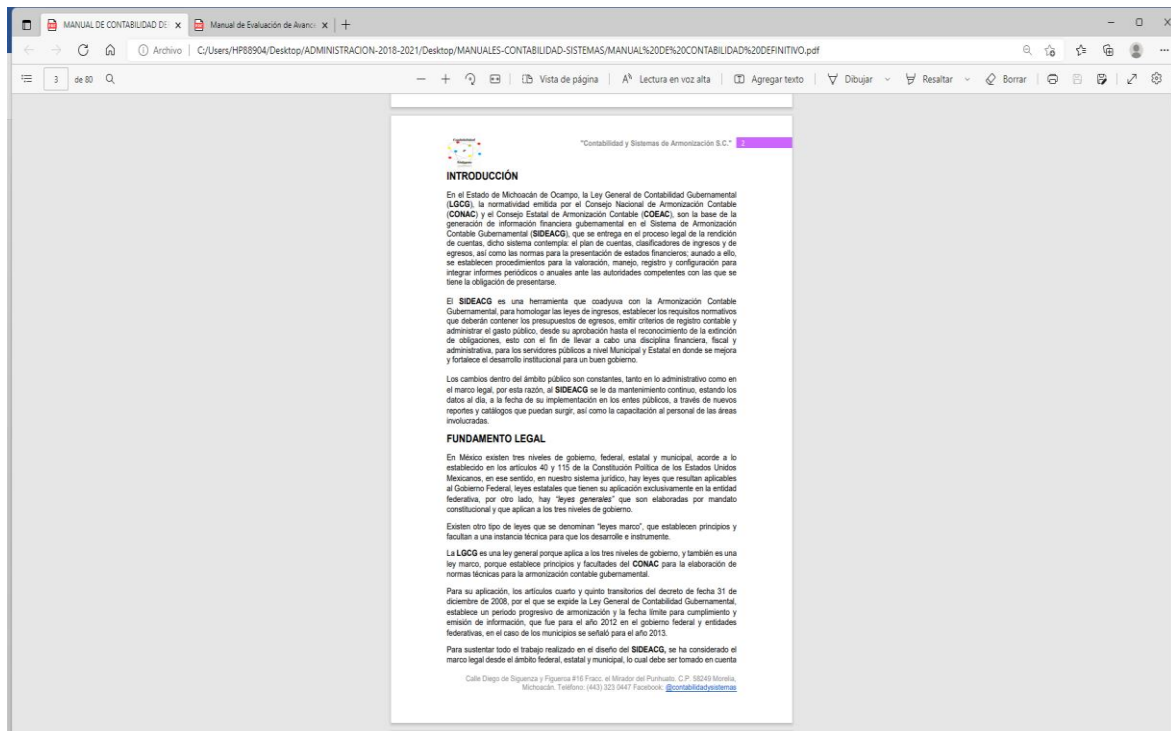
MANUAL DE CONTABILIDAD DE ×   Manual de Evaluación de Avance ×   +

Archivo | C:/Users/HP88904/Desktop/ADMINISTRACION-2018-2021/Desktop/MANUALES-CONTABILIDAD-SISTEMAS/MANUAL%20DE%20CONTABILIDAD%20DEFINITIVO.pdf

3 de 80 | Vista de página | Lectura en voz alta | Agregar texto | Dibujar | Resaltar | Borrar

"Contabilidad y Sistemas de Armonización S.C." 2

INTRODUCCIÓN

En el Estado de Michoacán de Ocampo, la Ley General de Contabilidad Gubernamental (LGCG), la normatividad emitida por el Consejo Nacional de Armonización Contable (CONAC) y el Consejo Estatal de Armonización Contable (COEAC), son la base de la generación de información financiera gubernamental en el Sistema de Armonización Contable Gubernamental (SIDEACG), que se entrega en el proceso legal de la rendición de cuentas, dicho sistema contempla: el plan de cuentas, clasificadores de ingresos y de egresos, así como las normas para la presentación de estados financieros; aunado a ello, se establecen procedimientos para la valoración, manejo, registro y configuración para integrar informes periódicos o anuales ante las autoridades competentes con las que se tiene la obligación de presentarse.

El SIDEACG es una herramienta que coadyuva con la Armonización Contable Gubernamental, para homologar las leyes de ingresos, establecer los requisitos normativos que deberán contener los presupuestos de egresos, emitir criterios de registro contable y administrar el gasto público, desde su aprobación hasta el reconocimiento de la extinción de obligaciones, esto con el fin de llevar a cabo una disciplina financiera, fiscal y administrativa, para los servidores públicos a nivel Municipal y Estatal en donde se mejora y fortalece el desarrollo institucional para un buen gobierno.

Los cambios dentro del ámbito público son constantes, tanto en lo administrativo como en el marco legal, por esta razón, al SIDEACG se le da mantenimiento continuo, estando los datos al día, a la fecha de su implementación en los entes públicos, a través de nuevos reportes y catálogos que puedan surgir, así como la capacitación al personal de las áreas involucradas.

FUNDAMENTO LEGAL

En México existen tres niveles de gobierno, federal, estatal y municipal, acorde a lo establecido en los artículos 40 y 115 de la Constitución Política de los Estados Unidos Mexicanos, en ese sentido, en nuestro sistema jurídico, hay leyes que resultan aplicables al Gobierno Federal, leyes estatales que tienen su aplicación exclusivamente en la entidad federativa, por otro lado, hay "leyes generales" que son elaboradas por mandato constitucional y que aplican a los tres niveles de gobierno.

Existen otro tipo de leyes que se denominan "leyes marco", que establecen principios y facultan a una instancia técnica para que los desarrolle e instrumente.

La LGCG es una ley general porque aplica a los tres niveles de gobierno, y también es una ley marco, porque establece principios y facultades del CONAC para la elaboración de normas técnicas para la armonización contable gubernamental.

Para su aplicación, los artículos cuarto y quinto transitorios del decreto de fecha 31 de diciembre de 2008, por el que se expide la Ley General de Contabilidad Gubernamental, establece un periodo progresivo de armonización y la fecha límite para cumplimiento y emisión de información, que fue para el año 2012 en el gobierno federal y entidades federativas, en el caso de los municipios se señaló para el año 2013.

Para sustentar todo el trabajo realizado en el diseño del SIDEACG, se ha considerado el marco legal desde el ámbito federal, estatal y municipal, lo cual debe ser tomado en cuenta

Calle Diego de Siguenza y Figueroa #16 Fracc. el Mirador del Punhuato. C.P. 58249 Morelia, Michoacán. Teléfono: (443) 323 0447 Facebook: @contabilidadysistemas